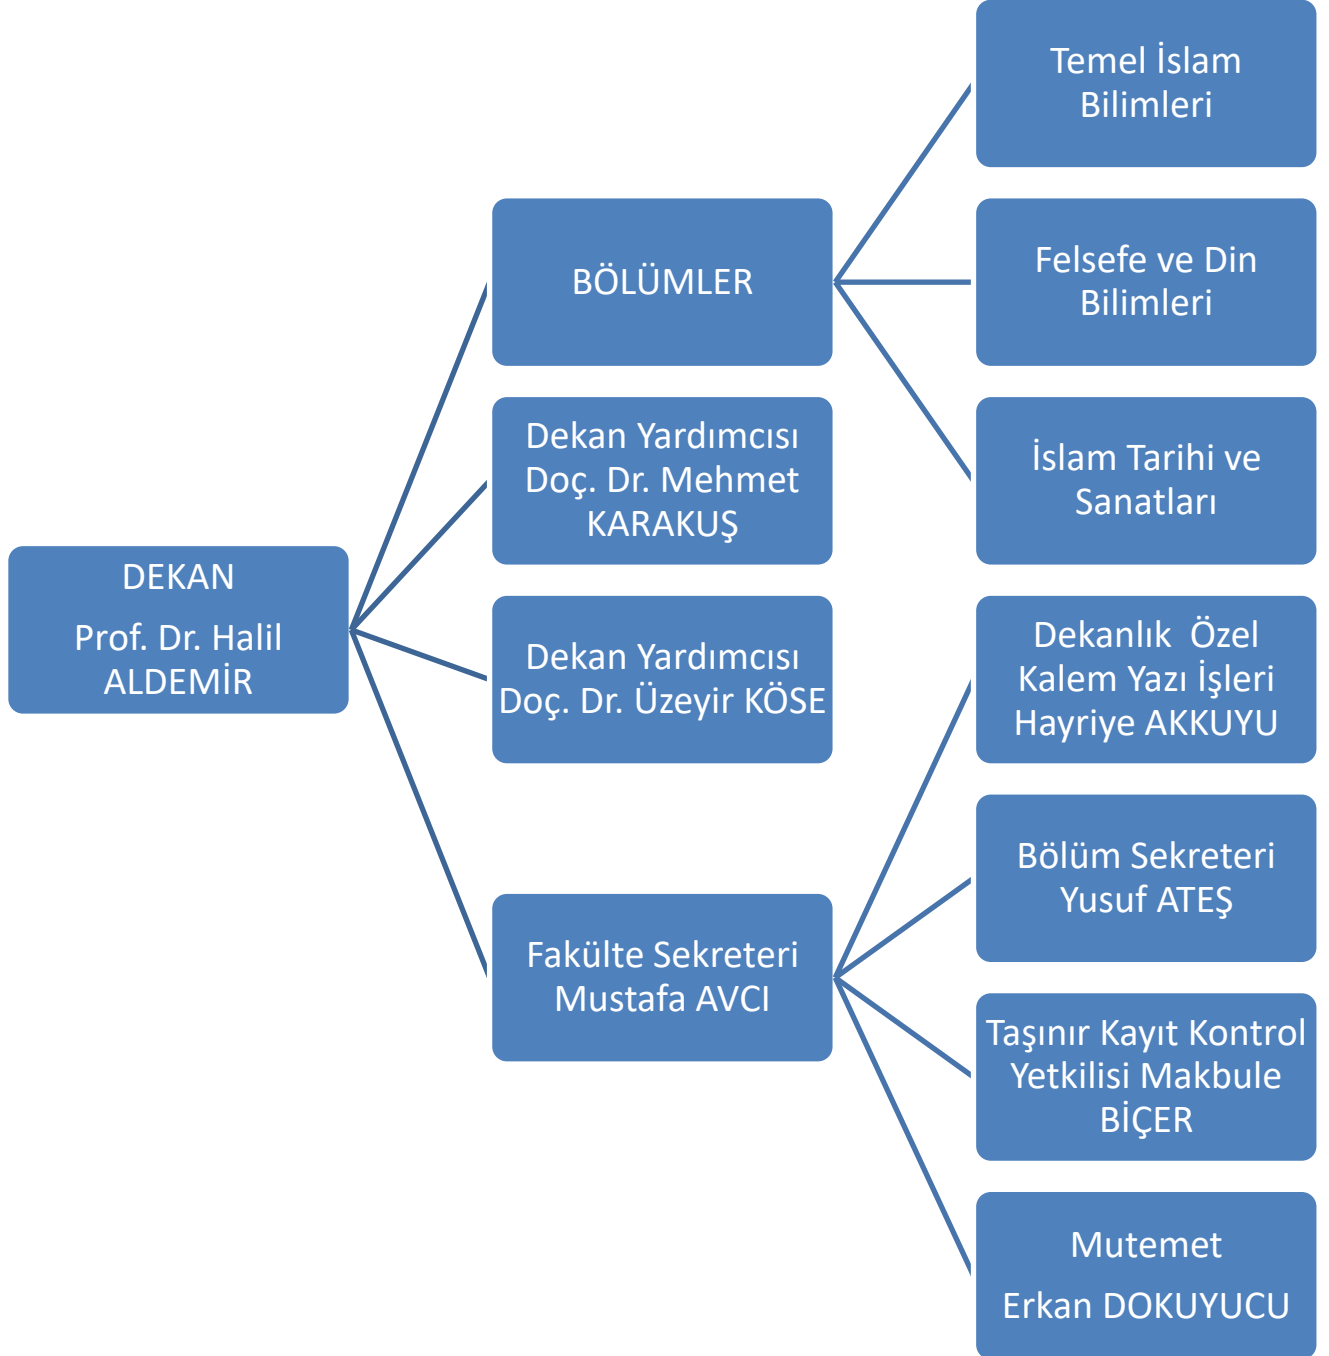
DEKAN

Prof. Dr. Halil ALDEMİR

BÖLÜMLER

Dekan Yardımcısı Doç. Dr. Mehmet KARAKUŞ

Dekan Yardımcısı Doç. Dr. Üzeyir KÖSE

Fakülte Sekreteri Mustafa AVCI

Temel İslam Bilimleri

Felsefe ve Din Bilimleri

İslam Tarihi ve Sanatları

Dekanlık Özel Kalem Yazı İşleri Hayriye AKKUYU

Bölüm Sekreteri Yusuf ATEŞ

Taşınır Kayıt Kontrol Yetkilisi Makbule BİÇER

Mutemet

Erkan DOKUYUCU